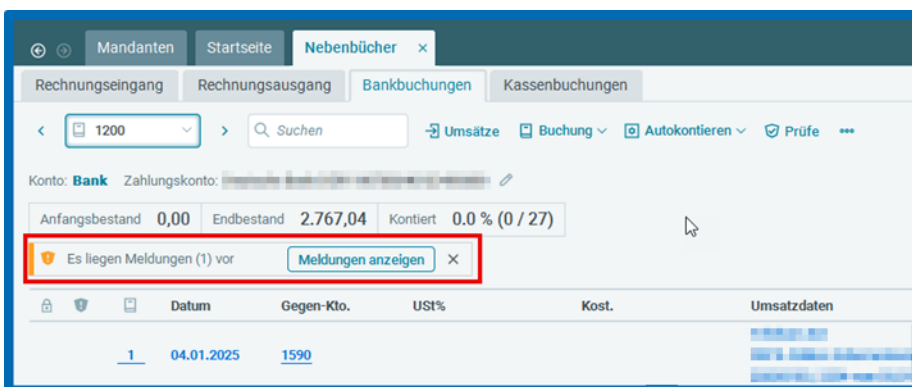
Mandanten | Startseite | Nebenbücher ×

Rechnungseingang | Rechnungsausgang | Bankbuchungen | Kassenbuchungen

1200 | Suchen | Umsätze | Buchung | Autokontieren | Prüfe | •••

Konto: Bank Zahlungskonto: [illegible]

| Anfangsbestand | 0,00 | Endbestand | 2.767,04 | Kontiert | 0.0 % (0 / 27) |
|---|---|---|---|---|---|

Es liegen Meldungen (1) vor Meldungen anzeigen ×

| | | | Datum | Gegen-Kto. | USt% | Kost. | Umsatzdaten |
|---|---|---|---|---|---|---|---|
| | | 1 | 04.01.2025 | 1590 | | | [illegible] |